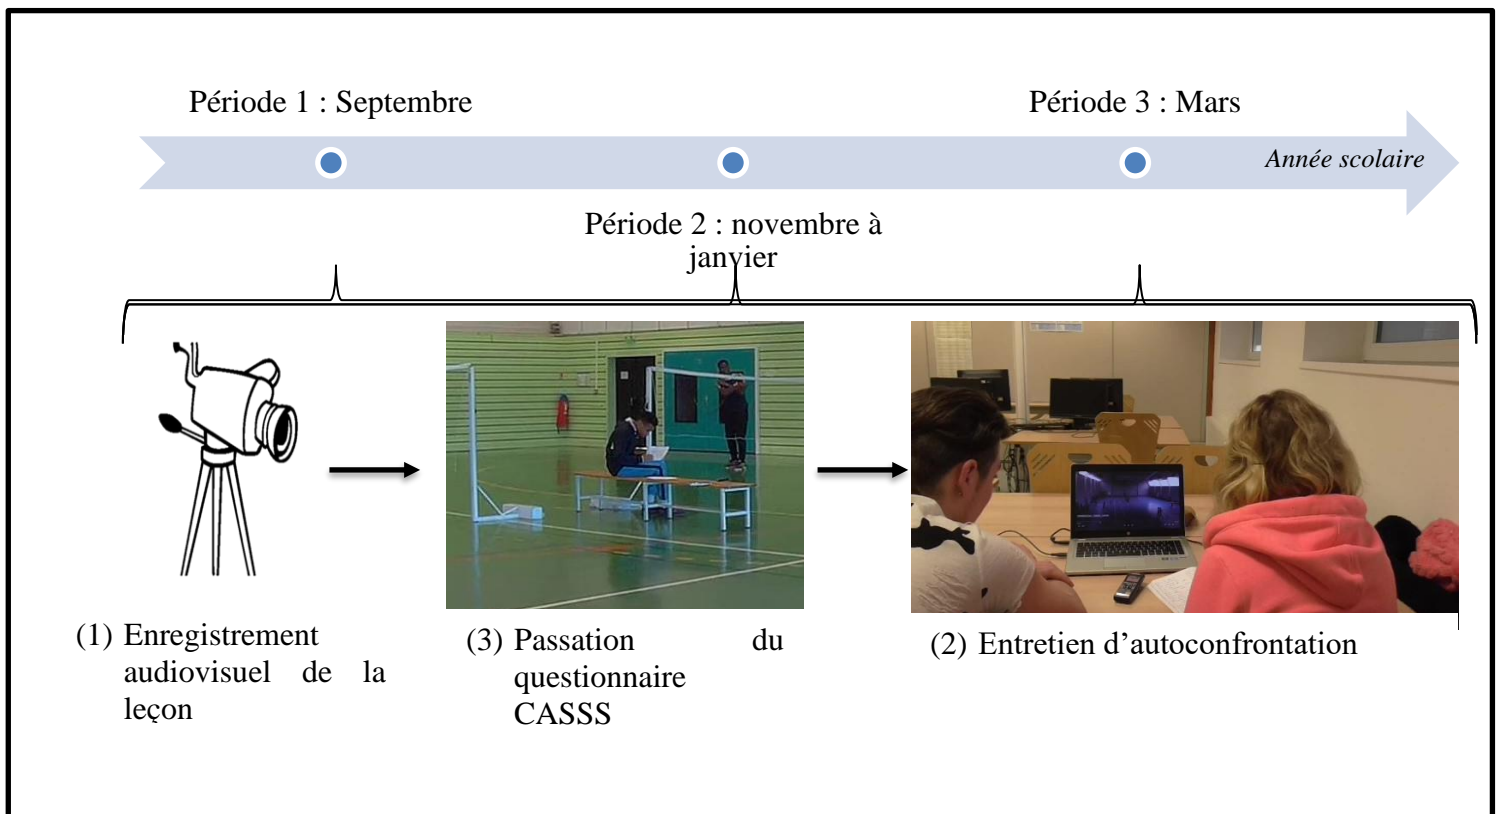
Période 1 : Septembre

Période 3 : Mars

Année scolaire

Période 2 : novembre à janvier

(1) Enregistrement audiovisuel de la leçon

(3) Passation du questionnaire CASSS

(2) Entretien d'autoconfrontation